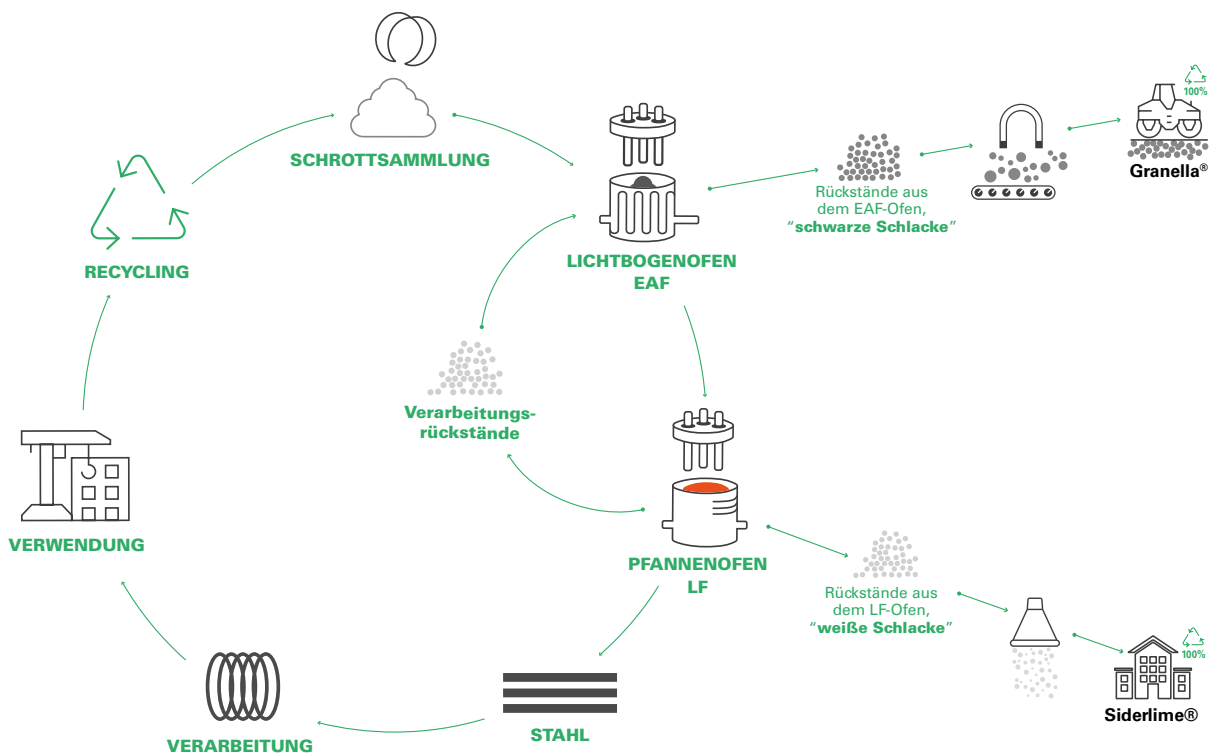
SCHROTTSAMMLUNG

RECYCLING

LICHTBOGENOFEN
EAF

Rückstände aus dem EAF-Ofen, "schwarze Schlacke"

100%

Granella®

Verarbeitungsrückstände

PFANNENOFEN
LF

Rückstände aus dem LF-Ofen, "weiße Schlacke"

100%

Siderlime®

VERWENDUNG

VERARBEITUNG

STAHL